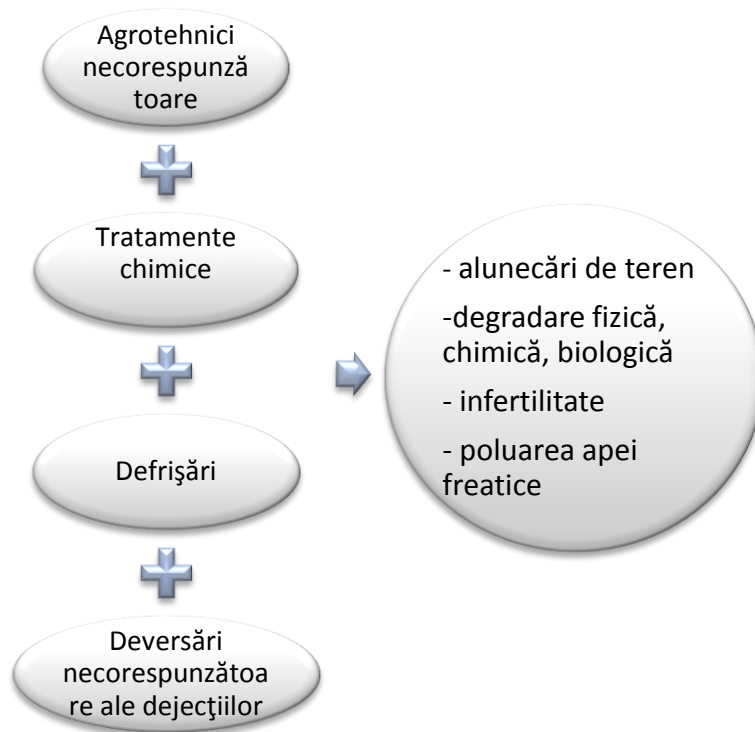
Agrotehnici necorespunzătoare

Tratamente chimice

Defrişări

Deversări necorespunzătoare ale dejecţiilor

- alunecări de teren

-degradare fizică, chimică, biologică

- infertilitate

- poluarea apei freatice